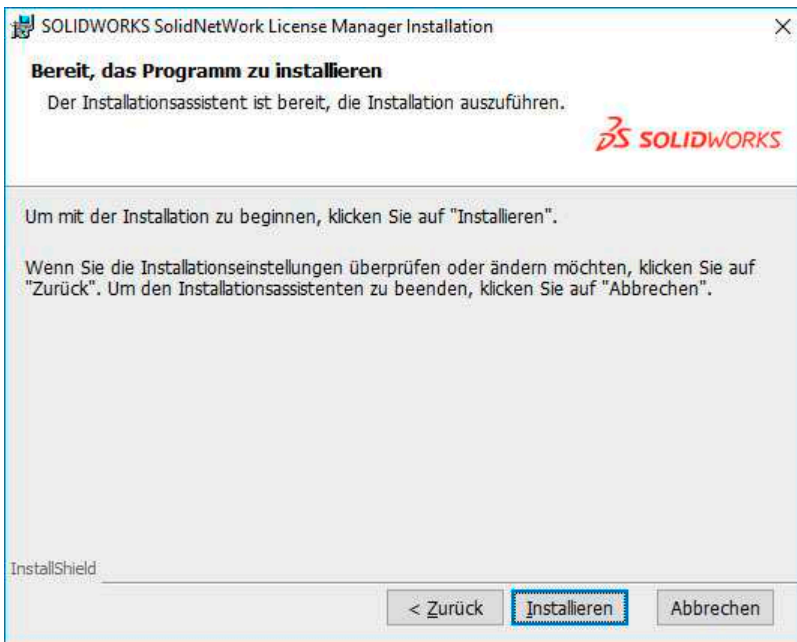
SOLIDWORKS SolidNetWork License Manager Installation

×

Bereit, das Programm zu installieren

Der Installationsassistent ist bereit, die Installation auszuführen.

SOLIDWORKS

Um mit der Installation zu beginnen, klicken Sie auf "Installieren".

Wenn Sie die Installationseinstellungen überprüfen oder ändern möchten, klicken Sie auf "Zurück". Um den Installationsassistenten zu beenden, klicken Sie auf "Abbrechen".

InstallShield

< Zurück

Installieren

Abbrechen